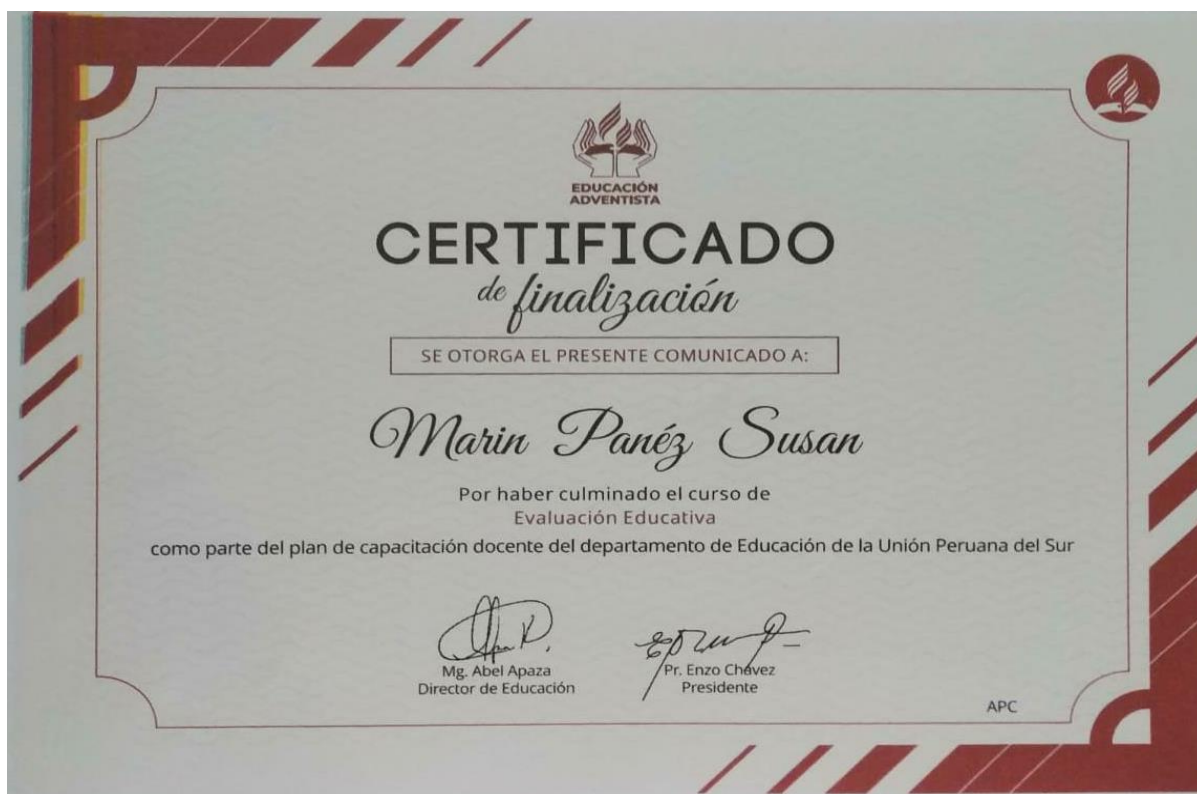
EDUCACIÓN ADVENTISTA

CERTIFICADO
de finalización

SE OTORGA EL PRESENTE COMUNICADO A:

Marin Panéz Susan

Por haber culminado el curso de
Evaluación Educativa
como parte del plan de capacitación docente del departamento de Educación de la Unión Peruana del Sur

Mg. Abel Apaza
Director de Educación

Pr. Enzo Chávez
Presidente

APC